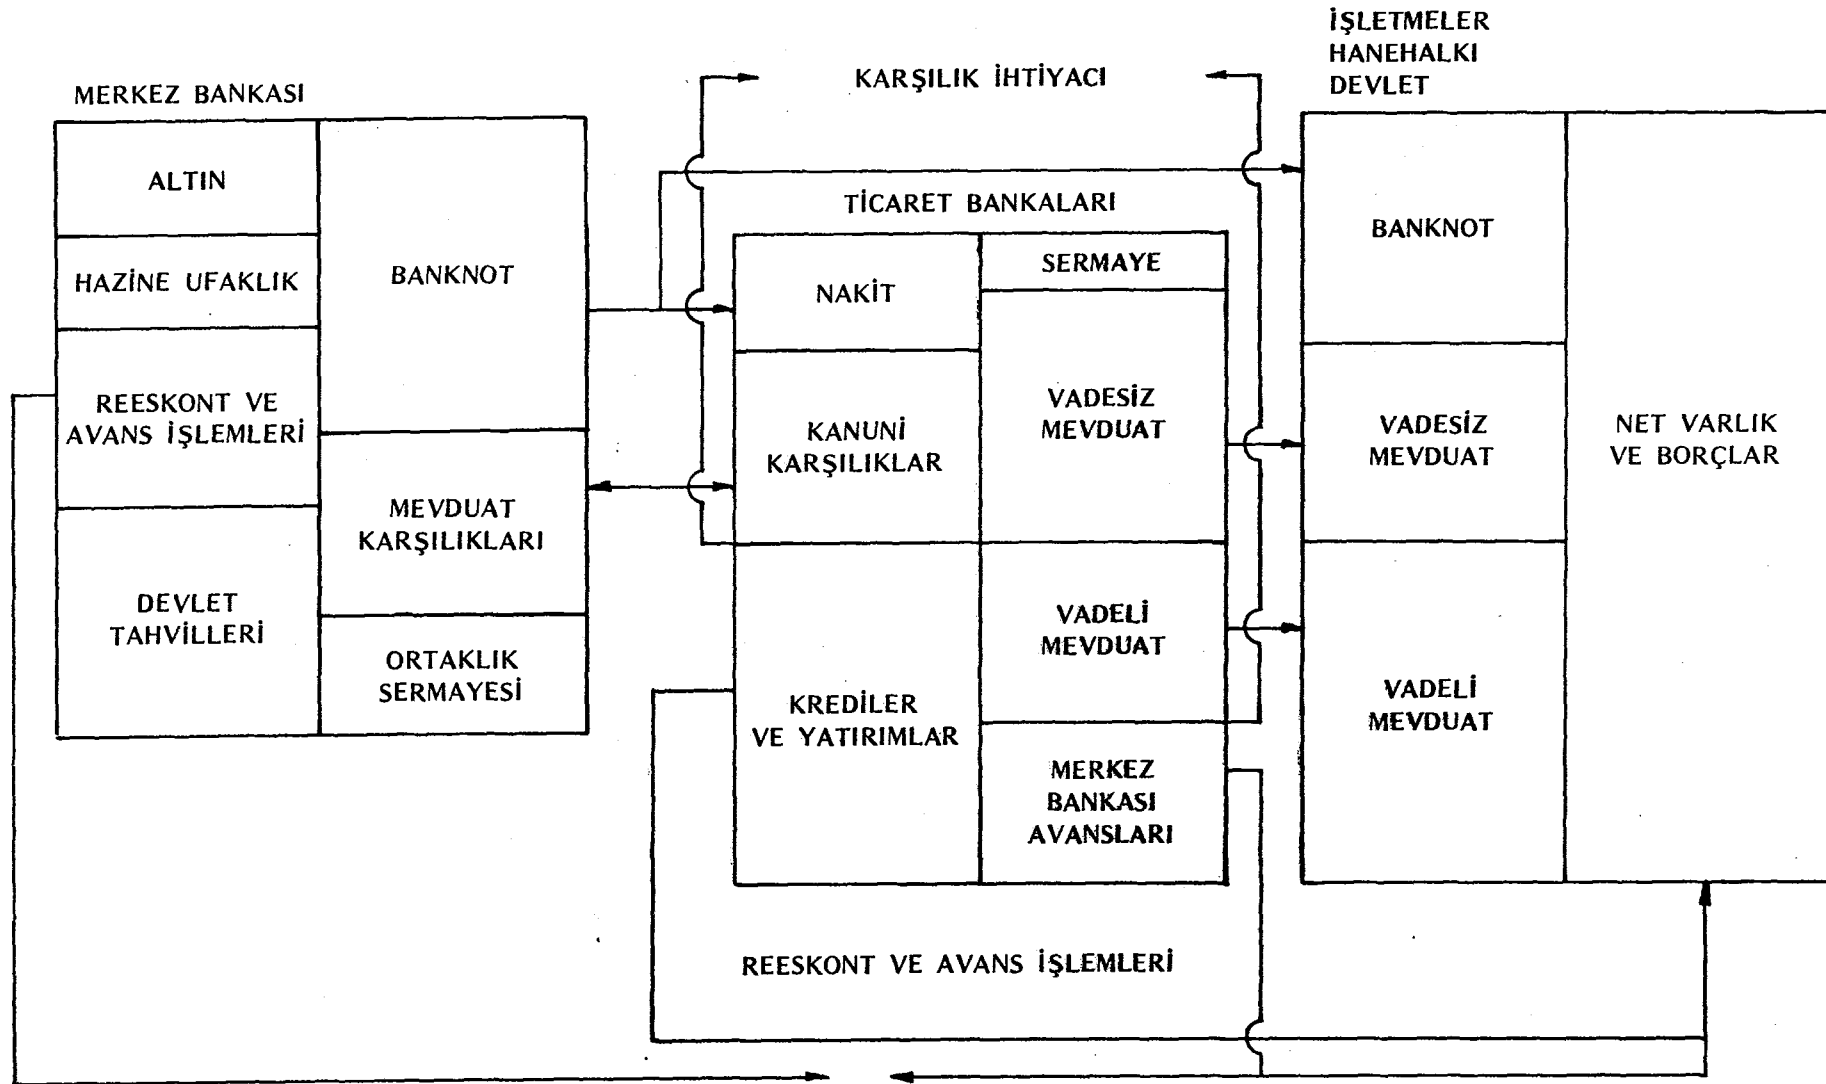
MERKEZ BANKASI

ALTIN

HAZİNE UFAKLIK

REESKONT VE AVANS İŞLEMLERİ

DEVLET TAHVİLLERİ

BANKNOT

MEVDUAT KARŞILIKLARI

ORTAKLIK SERMAYESİ

KARŞILIK İHTİYACI

TİCARET BANKALARI

NAKİT

KANUNİ KARŞILIKLAR

KREDİLER VE YATIRIMLAR

SERMAYE

VADESİZ MEVDUAT

VADELİ MEVDUAT

MERKEZ BANKASI AVANSLARI

İŞLETMELER HANEHALKI DEVLET

BANKNOT

VADESİZ MEVDUAT

VADELİ MEVDUAT

NET VARLIK VE BORÇLAR

REESKONT VE AVANS İŞLEMLERİ